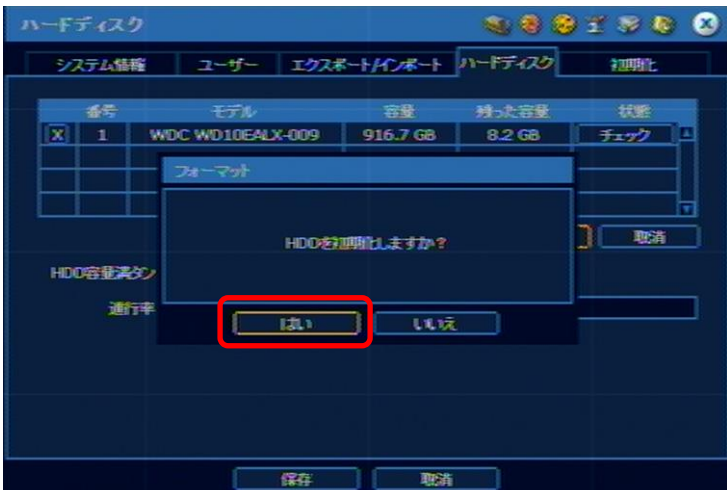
ハードディスク

システム情報 ユーザー エクスポート/インポート ハードディスク 初期化

| | 番号 | モデル | 容量 | 残った容量 | 状態 |
|---|---|---|---|---|---|
| X | 1 | WDC WD10EALX-009 | 916.7 GB | 8.2 GB | チェック |

フォーマット

HDDを初期化しますか?

はい いいえ

取消

HDD容量満タン

進行率

保存 取消